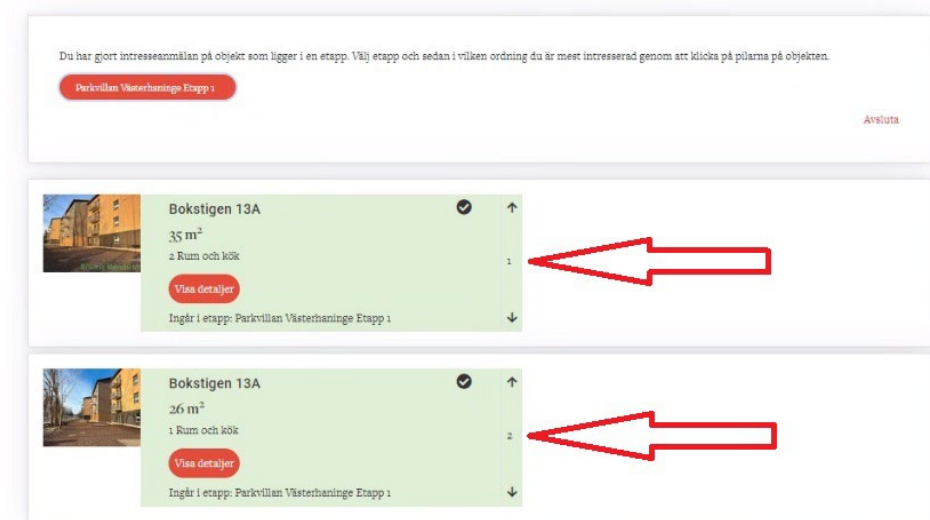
Du har gjort intresseanmälan på objekt som ligger i en etapp. Välj etapp och sedan i vilken ordning du är mest intresserad genom att klicka på pilarna på objekten.

Parkvillan Västerhaninge Etapp 1

Avsluta

Bokstigen 13A

35 $m^2$

2 Rum och kök

Visa detaljer

Ingår i etapp: Parkvillan Västerhaninge Etapp 1

1

Bokstigen 13A

26 $m^2$

1 Rum och kök

Visa detaljer

Ingår i etapp: Parkvillan Västerhaninge Etapp 1

2